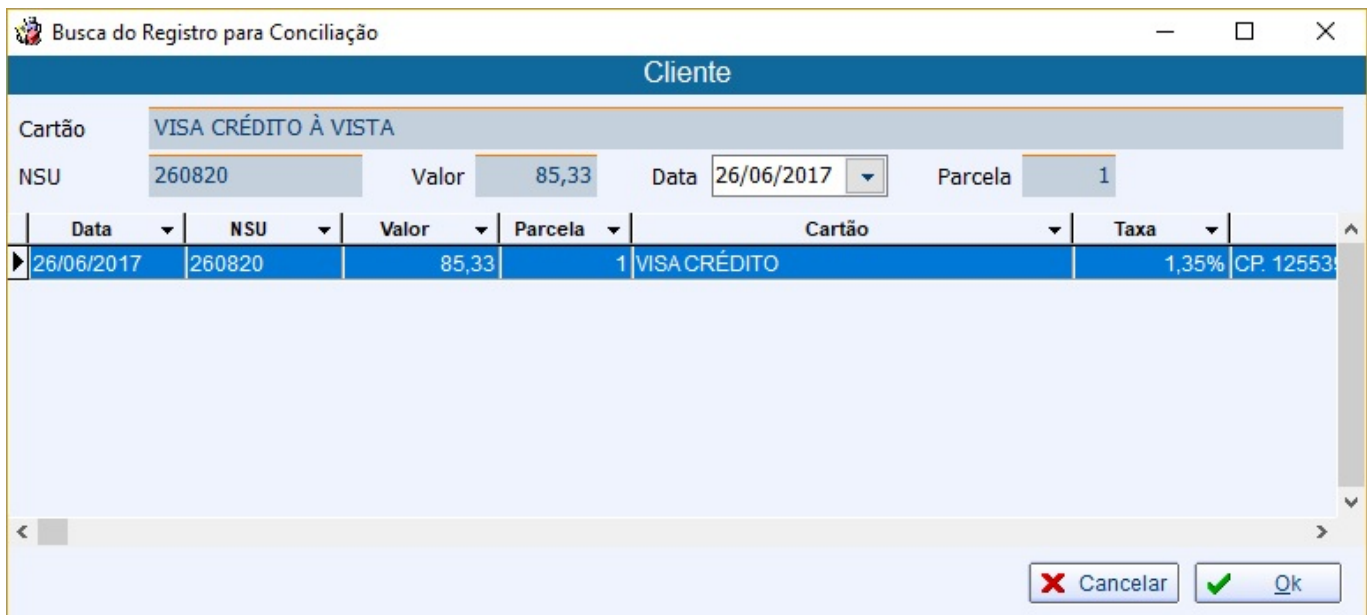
Busca do Registro para Conciliação

Cliente

Cartão VISA CRÉDITO À VISTA

NSU 260820 Valor 85,33 Data 26/06/2017 Parcela 1

| Data | NSU | Valor | Parcela | Cartão | Taxa | |
|---|---|---|---|---|---|---|
| 26/06/2017 | 260820 | 85,33 | 1 | VISA CRÉDITO | 1,35% | CP. 12553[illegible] |

Cancelar Ok